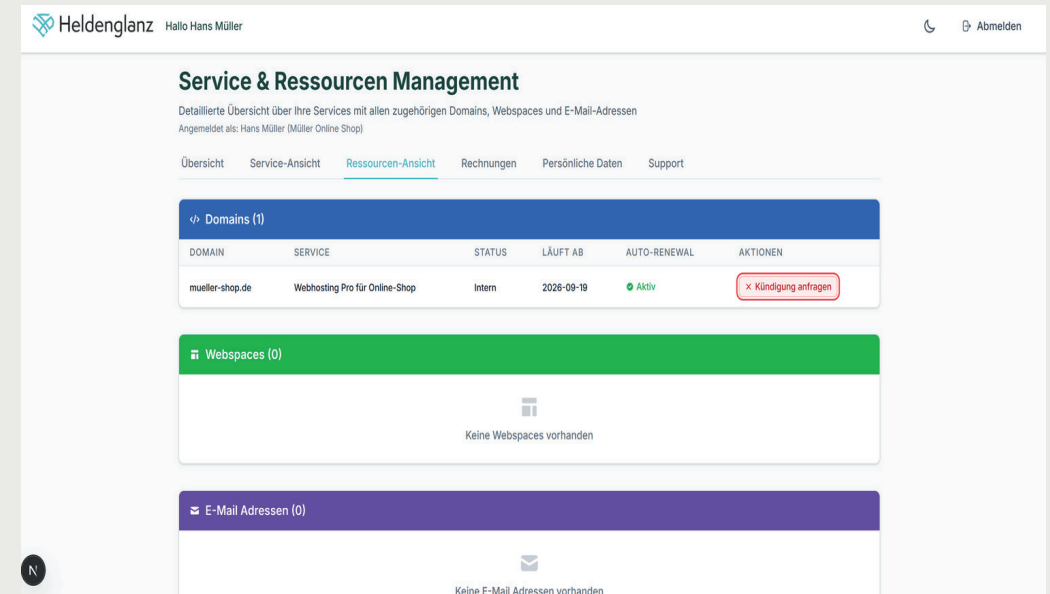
Heldenglanz Hallo Hans Müller

Abmelden

Service & Ressourcen Management

Detaillierte Übersicht über Ihre Services mit allen zugehörigen Domains, Webspaces und E-Mail-Adressen

Angemeldet als: Hans Müller (Müller Online Shop)

Übersicht Service-Ansicht Ressourcen-Ansicht Rechnungen Persönliche Daten Support

</> Domains (1)

| DOMAIN | SERVICE | STATUS | LÄUFT AB | AUTO-RENEWAL | AKTIONEN |
|---|---|---|---|---|---|
| mueller-shop.de | Webhosting Pro für Online-Shop | Intern | 2026-09-19 | Aktiv | × Kündigung anfragen |

Webspaces (0)

Keine Webspaces vorhanden

E-Mail Adressen (0)

Keine E-Mail Adressen vorhanden

N